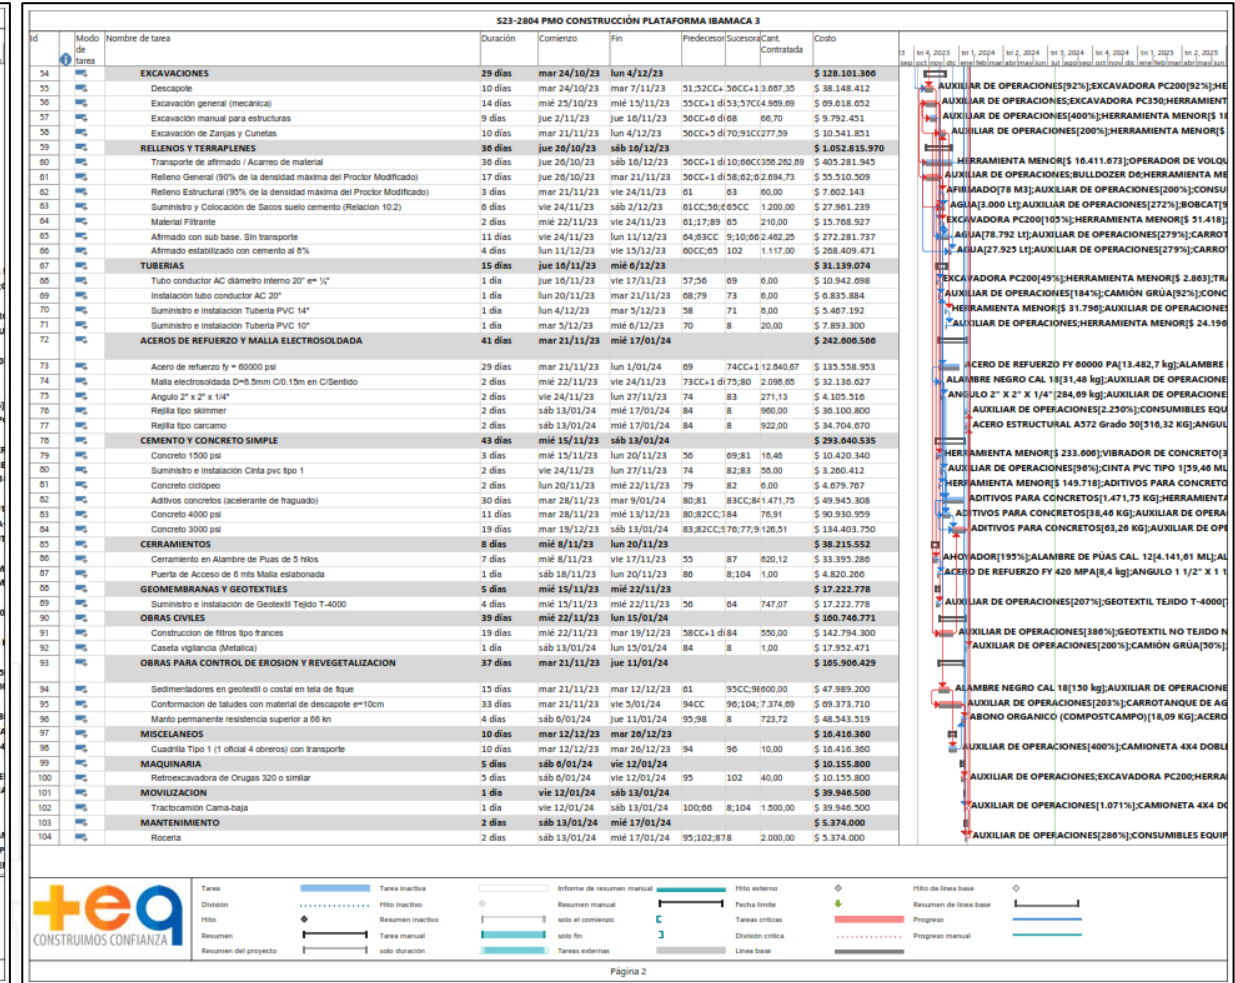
S23-2804 PMO CONSTRUCCIÓN PLATAFORMA IBAMACA 3

| Id | Modo de tarea | Nombre de tarea | Duración | Comienzo | Fin | Predecesoras | Sucesoras | Cant. Contratada | Costo |
|---|---|---|---|---|---|---|---|---|---|
| 54 | | EXCAVACIONES | 29 días | mar 24/10/23 | lun 4/12/23 | | | | $ 128.101.366 |
| 55 | | Descapote | 10 días | mar 24/10/23 | mar 7/11/23 | 51;52CC+ | 56CC+1 | 3.687,35 | $ 38.148.412 |
| 56 | | Excavación general (mecánica) | 14 días | mié 25/10/23 | mié 15/11/23 | 55CC+1 dí | 53;57C | 4.989,69 | $ 69.618.652 |
| 57 | | Excavación manual para estructuras | 9 días | jue 2/11/23 | jue 16/11/23 | 56CC+6 dí | 68 | 66,70 | $ 9.792.451 |
| 58 | | Excavación de Zanjas y Cunetas | 10 días | mar 21/11/23 | lun 4/12/23 | 56CC+5 dí | 70;91C | 277,59 | $ 10.541.851 |
| 59 | | RELLENOS Y TERRAPLENES | 38 días | jue 26/10/23 | sáb 16/12/23 | | | | $ 1.052.815.970 |
| 60 | | Transporte de afirmado / Acarreo de material | 30 días | jue 26/10/23 | sáb 16/12/23 | 56CC+1 dí | 10;66C | 358.262,69 | $ 405.281.945 |
| 61 | | Relleno General (90% de la densidad máxima del Proctor Modificado) | 17 días | jue 26/10/23 | mar 21/11/23 | 56CC+1 dí | 58;62;6 | 2.694,73 | $ 55.510.509 |
| 62 | | Relleno Estructural (95% de la densidad máxima del Proctor Modificado) | 3 días | mar 21/11/23 | vie 24/11/23 | 61 | 63 | 60,00 | $ 7.602.143 |
| 63 | | Suministro y Colocación de Sacos suelo cemento (Relacion 10:2) | 5 días | vie 24/11/23 | sáb 2/12/23 | 61CC;56 | 65CC | 1.200,00 | $ 27.961.239 |
| 64 | | Material Filtrante | 2 días | mié 22/11/23 | vie 24/11/23 | 61;17;89 | 65 | 210,00 | $ 15.768.927 |
| 65 | | Afirmado con sub base. Sin transporte | 11 días | vie 24/11/23 | lun 11/12/23 | 64;63CC | 9;10;66 | 2.462,25 | $ 272.281.737 |
| 66 | | Afirmado estabilizado con cemento al 6% | 4 días | lun 11/12/23 | vie 15/12/23 | 60CC;65 | 102 | 1.117,00 | $ 268.409.471 |
| 67 | | TUBERIAS | 15 días | jue 16/11/23 | mié 6/12/23 | | | | $ 31.139.074 |
| 68 | | Tubo conductor AC diametro interno 20" e= ½" | 1 día | jue 16/11/23 | vie 17/11/23 | 57;56 | 69 | 6,00 | $ 10.942.698 |
| 69 | | Instalación tubo conductor AC 20" | 1 día | lun 20/11/23 | mar 21/11/23 | 68;79 | 73 | 6,00 | $ 6.835.884 |
| 70 | | Suministro e Instalación Tubería PVC 14" | 1 día | lun 4/12/23 | mar 5/12/23 | 58 | 71 | 8,00 | $ 5.467.192 |
| 71 | | Suministro e Instalación Tubería PVC 10" | 1 día | mar 5/12/23 | mié 6/12/23 | 70 | 8 | 20,00 | $ 7.893.300 |
| 72 | | ACEROS DE REFUERZO Y MALLA ELECTROSOLDADA | 41 días | mar 21/11/23 | mié 17/01/24 | | | | $ 242.606.566 |
| 73 | | Acero de refuerzo fy = 60000 psi | 29 días | mar 21/11/23 | lun 1/01/24 | 69 | 74CC+1 | 12.840,67 | $ 135.558.953 |
| 74 | | Malla electrosoldada D=5.5mm C/0.15m en C/Sentido | 2 días | mié 22/11/23 | vie 24/11/23 | 73CC+1 dí | 75;80 | 2.098,65 | $ 32.136.627 |
| 75 | | Angulo 2" x 2" x 1/4" | 2 días | vie 24/11/23 | lun 27/11/23 | 74 | 83 | 271,13 | $ 4.105.516 |
| 76 | | Rejilla tipo skimmer | 2 días | sáb 13/01/24 | mié 17/01/24 | 84 | 8 | 960,00 | $ 36.100.800 |
| 77 | | Rejilla tipo carcamo | 2 días | sáb 13/01/24 | mié 17/01/24 | 84 | 8 | 922,00 | $ 34.704.670 |
| 78 | | CEMENTO Y CONCRETO SIMPLE | 43 días | mié 15/11/23 | sáb 13/01/24 | | | | $ 293.640.535 |
| 79 | | Concreto 1500 psi | 3 días | mié 15/11/23 | lun 20/11/23 | 56 | 69;81 | 18,46 | $ 10.420.340 |
| 80 | | Suministro e Instalación Cinta pvc tipo 1 | 2 días | vie 24/11/23 | lun 27/11/23 | 74 | 82;83 | 58,00 | $ 3.260.412 |
| 81 | | Concreto ciclópeo | 2 días | lun 20/11/23 | mié 22/11/23 | 79 | 82 | 6,00 | $ 4.679.767 |
| 82 | | Aditivos concretos (acelerante de fraguado) | 30 días | mar 28/11/23 | mar 9/01/24 | 80;81 | 83CC;8 | 1.471,75 | $ 49.945.308 |
| 83 | | Concreto 4000 psi | 11 días | mar 28/11/23 | mié 13/12/23 | 80;82CC; | 84 | 76,91 | $ 90.930.959 |
| 84 | | Concreto 3000 psi | 19 días | mar 19/12/23 | sáb 13/01/24 | 83;82CC; | 76;77;9 | 126,51 | $ 134.403.750 |
| 85 | | CERRAMIENTOS | 8 días | mié 8/11/23 | lun 20/11/23 | | | | $ 38.215.552 |
| 86 | | Cerramiento en Alambre de Puas de 5 hilos | 7 días | mié 8/11/23 | vie 17/11/23 | 55 | 87 | 620,12 | $ 33.395.286 |
| 87 | | Puerta de Acceso de 6 mts Malla eslabonada | 1 día | sáb 18/11/23 | lun 20/11/23 | 86 | 8;104 | 1,00 | $ 4.820.266 |
| 88 | | GEOMEMBRANAS Y GEOTEXTILES | 5 días | mié 15/11/23 | mié 22/11/23 | | | | $ 17.222.778 |
| 89 | | Suministro e Instalación de Geotextil Tejido T-4000 | 4 días | mié 15/11/23 | mié 22/11/23 | 56 | 64 | 747,07 | $ 17.222.778 |
| 90 | | OBRAS CIVILES | 39 días | mié 22/11/23 | lun 15/01/24 | | | | $ 160.746.771 |
| 91 | | Construccion de filtros tipo frances | 19 días | mié 22/11/23 | mar 19/12/23 | 58CC+1 dí | 84 | 550,00 | $ 142.794.300 |
| 92 | | Caseta vigilancia (Metalica) | 1 día | sáb 13/01/24 | lun 15/01/24 | 84 | 8 | 1,00 | $ 17.952.471 |
| 93 | | OBRAS PARA CONTROL DE EROSION Y REVEGETALIZACION | 37 días | mar 21/11/23 | jue 11/01/24 | | | | $ 165.906.429 |
| 94 | | Sedimentadores en geotextil o costal en tela de fique | 15 días | mar 21/11/23 | mar 12/12/23 | 61 | 95CC;9 | 600,00 | $ 47.989.200 |
| 95 | | Conformacion de taludes con material de descapote e=10cm | 33 días | mar 21/11/23 | vie 5/01/24 | 94CC | 96;104; | 7.374,69 | $ 69.373.710 |
| 96 | | Manto permanente resistencia superior a 66 kn | 4 días | sáb 6/01/24 | jue 11/01/24 | 95;98 | 8 | 723,72 | $ 48.543.519 |
| 97 | | MISCELANEOS | 10 días | mar 12/12/23 | mar 26/12/23 | | | | $ 16.416.360 |
| 98 | | Cuadrilla Tipo 1 (1 oficial 4 obreros) con transporte | 10 días | mar 12/12/23 | mar 26/12/23 | 94 | 96 | 10,00 | $ 16.416.360 |
| 99 | | MAQUINARIA | 5 días | sáb 6/01/24 | vie 12/01/24 | | | | $ 10.155.800 |
| 100 | | Retroexcavadora de Orugas 320 o similar | 5 días | sáb 6/01/24 | vie 12/01/24 | 95 | 102 | 40,00 | $ 10.155.800 |
| 101 | | MOVILIZACION | 1 día | vie 12/01/24 | sáb 13/01/24 | | | | $ 39.946.500 |
| 102 | | Tractocamión Cama-baja | 1 día | vie 12/01/24 | sáb 13/01/24 | 100;66 | 8;104 | 1.500,00 | $ 39.946.500 |
| 103 | | MANTENIMIENTO | 2 días | sáb 13/01/24 | mié 17/01/24 | | | | $ 5.374.000 |
| 104 | | Roceria | 2 días | sáb 13/01/24 | mié 17/01/24 | 95;102;87 | 8 | 2.000,00 | $ 5.374.000 |

3 | tri 4, 2023 | tri 1, 2024 | tri 2, 2024 | tri 3, 2024 | tri 4, 2024 | tri 1, 2025 | tri 2, 2025
sep oct nov dic ene feb mar abr may jun jul ago sep oct nov dic ene feb mar abr may jun

AUXILIAR DE OPERACIONES[92%];EXCAVADORA PC200[92%];HE
AUXILIAR DE OPERACIONES;EXCAVADORA PC350;HERRAMIENT
AUXILIAR DE OPERACIONES[400%];HERRAMIENTA MENOR[$ 1
AUXILIAR DE OPERACIONES[200%];HERRAMIENTA MENOR[$
HERRAMIENTA MENOR[$ 16.411.673];OPERADOR DE VOLQU
AUXILIAR DE OPERACIONES;BULLDOZER D6;HERRAMIENTA ME
AFIRMADO[78 M3];AUXILIAR DE OPERACIONES[200%];CONSU
AGUA[3.000 Lt];AUXILIAR DE OPERACIONES[272%];BOBCAT[
EXCAVADORA PC200[105%];HERRAMIENTA MENOR[$ 51.418];
AGUA[78.792 Lt];AUXILIAR DE OPERACIONES[279%];CARRO
AGUA[27.925 Lt];AUXILIAR DE OPERACIONES[279%];CARRO
EXCAVADORA PC200[49%];HERRAMIENTA MENOR[$ 2.863];TR
AUXILIAR DE OPERACIONES[184%];CAMIÓN GRÚA[92%];CON
HERRAMIENTA MENOR[$ 31.796];AUXILIAR DE OPERACIONE
AUXILIAR DE OPERACIONES;HERRAMIENTA MENOR[$ 24.196
ACERO DE REFUERZO FY 60000 PA[13.482,7 kg];ALAMBRE
ALAMBRE NEGRO CAL 18[31,48 kg];AUXILIAR DE OPERACIONE
ANGULO 2" X 2" X 1/4"[284,69 kg];AUXILIAR DE OPERACIONE
AUXILIAR DE OPERACIONES[2.250%];CONSUMIBLES EQU
ACERO ESTRUCTURAL A572 Grado 50[516,32 KG];ANGUL
HERRAMIENTA MENOR[$ 233.606];VIBRADOR DE CONCRETO[
AUXILIAR DE OPERACIONES[96%];CINTA PVC TIPO 1[59,46 M
HERRAMIENTA MENOR[$ 149.718];ADITIVOS PARA CONCRETO
ADITIVOS PARA CONCRETOS[1.471,75 KG];HERRAMIENTA
ADITIVOS PARA CONCRETOS[38,46 KG];AUXILIAR DE OPERA
ADITIVOS PARA CONCRETOS[63,26 KG];AUXILIAR DE OPE
AHOYADOR[195%];ALAMBRE DE PÚAS CAL. 12[4.141,61 ML];AL
ACERO DE REFUERZO FY 420 MPA[8,4 kg];ANGULO 1 1/2" X 1
AUXILIAR DE OPERACIONES[207%];GEOTEXTIL TEJIDO T-4000[
AUXILIAR DE OPERACIONES[386%];GEOTEXTIL NO TEJIDO N
AUXILIAR DE OPERACIONES[200%];CAMIÓN GRÚA[50%];
ALAMBRE NEGRO CAL 18[150 kg];AUXILIAR DE OPERACIONE
AUXILIAR DE OPERACIONES[203%];CARROTANQUE DE AG
ABONO ORGANICO (COMPOSTCAMPO)[18,09 KG];ACERO
AUXILIAR DE OPERACIONES[400%];CAMIONETA 4X4 DOBL
AUXILIAR DE OPERACIONES;EXCAVADORA PC200;HERRA
AUXILIAR DE OPERACIONES[1.071%];CAMIONETA 4X4 D
AUXILIAR DE OPERACIONES[286%];CONSUMIBLES EQUIP

+eq
CONSTRUIMOS CONFIANZA

Tarea
División
Hito
Resumen
Resumen del proyecto
Tarea inactiva
Hito inactivo
Resumen inactivo
Tarea manual
solo duración
Informe de resumen manual
Resumen manual
solo el comienzo
solo fin
Tareas externas
Hito externo
Fecha límite
Tareas críticas
División crítica
Línea base
Hito de línea base
Resumen de línea base
Progreso
Progreso manual

Página 2